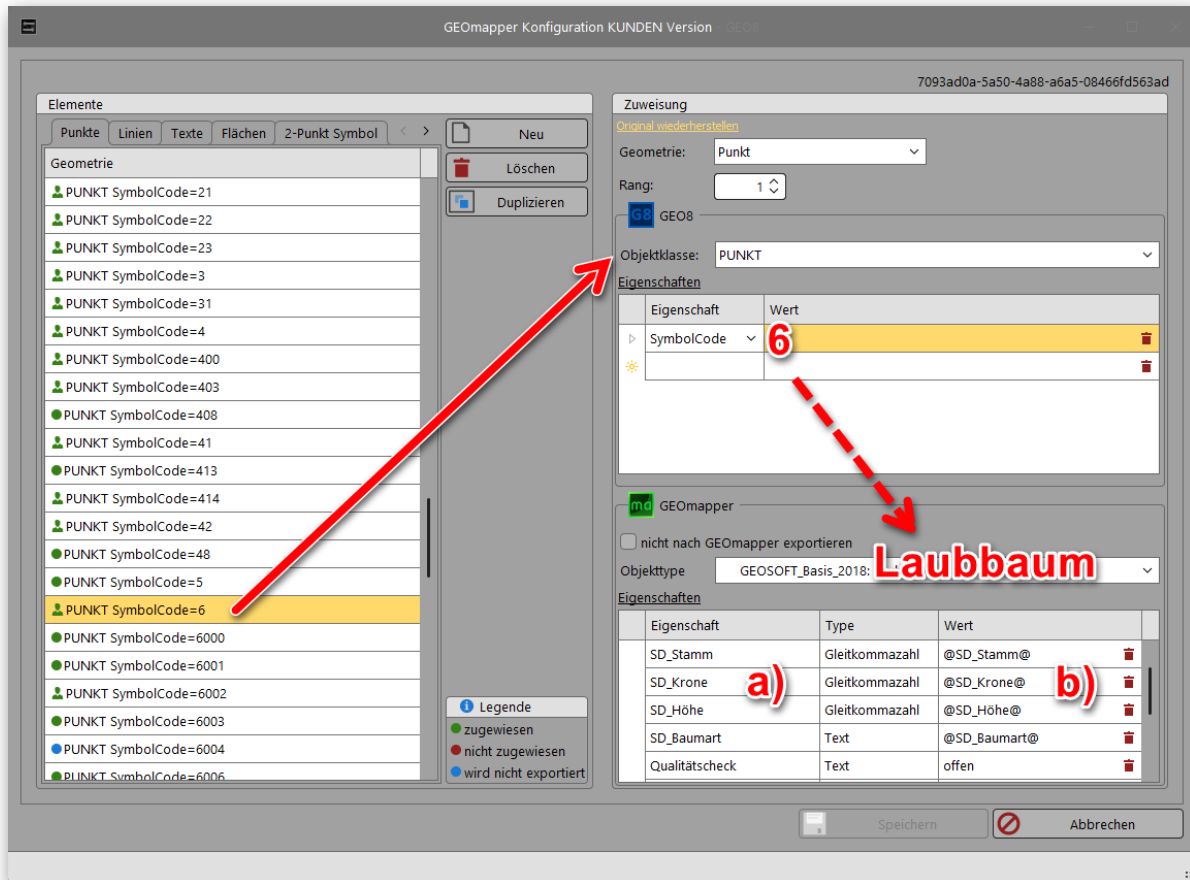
GEOmapper Konfiguration KUNDEN Version GEO8

7093ad0a-5a50-4a88-a6a5-08466fd563ad

Elemente

Punkte | Linien | Texte | Flächen | 2-Punkt Symbol

Neu
Löschen
Duplizieren

Geometrie
PUNKT SymbolCode=21
PUNKT SymbolCode=22
PUNKT SymbolCode=23
PUNKT SymbolCode=3
PUNKT SymbolCode=31
PUNKT SymbolCode=4
PUNKT SymbolCode=400
PUNKT SymbolCode=403
PUNKT SymbolCode=408
PUNKT SymbolCode=41
PUNKT SymbolCode=413
PUNKT SymbolCode=414
PUNKT SymbolCode=42
PUNKT SymbolCode=48
PUNKT SymbolCode=5
PUNKT SymbolCode=6
PUNKT SymbolCode=6000
PUNKT SymbolCode=6001
PUNKT SymbolCode=6002
PUNKT SymbolCode=6003
PUNKT SymbolCode=6004
PUNKT SymbolCode=6006

Legende
zugewiesen
nicht zugewiesen
wird nicht exportiert

Zuweisung
Original wiederherstellen
Geometrie: Punkt
Rang: 1

G8 GEO8
Objektklasse: PUNKT
Eigenschaften

| Eigenschaft | Wert |
|---|---|
| SymbolCode | 6 |
| | |

md GEOmapper
nicht nach GEOmapper exportieren
Objekttype GEOSOFT_Basis_2018: Laubbaum
Eigenschaften

| Eigenschaft | Type | Wert |
|---|---|---|
| SD_Stamm | Gleitkommazahl | @SD_Stamm@ |
| SD_Krone | Gleitkommazahl | @SD_Krone@ |
| SD_Höhe | Gleitkommazahl | @SD_Höhe@ |
| SD_Baumart | Text | @SD_Baumart@ |
| Qualitätscheck | Text | offen |

a)
b)

Speichern
Abbrechen